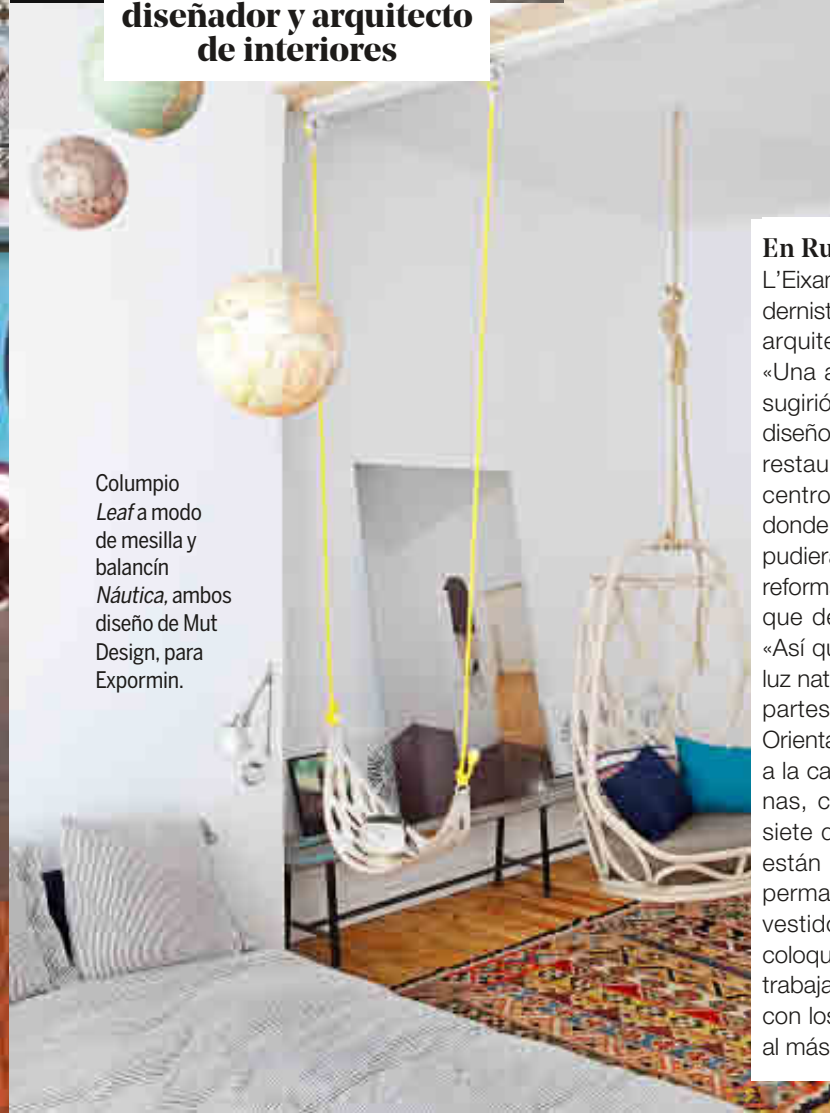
diseñador y arquitecto de interiores

Columpio *Leaf* a modo de mesilla y balancín *Náutica*, ambos diseño de Mut Design, para Expormin.

En Ru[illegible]
L'Eixar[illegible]
dernist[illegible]
arquite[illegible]
«Una a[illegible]
sugirió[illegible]
diseño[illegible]
restau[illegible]
centro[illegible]
donde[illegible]
pudiera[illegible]
reform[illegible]
que de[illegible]
«Así qu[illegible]
luz nat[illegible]
partes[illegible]
Orienta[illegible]
a la ca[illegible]
nas, c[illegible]
siete c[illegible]
están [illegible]
perma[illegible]
vestido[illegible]
coloqu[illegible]
trabaja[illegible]
con los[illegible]
al más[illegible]